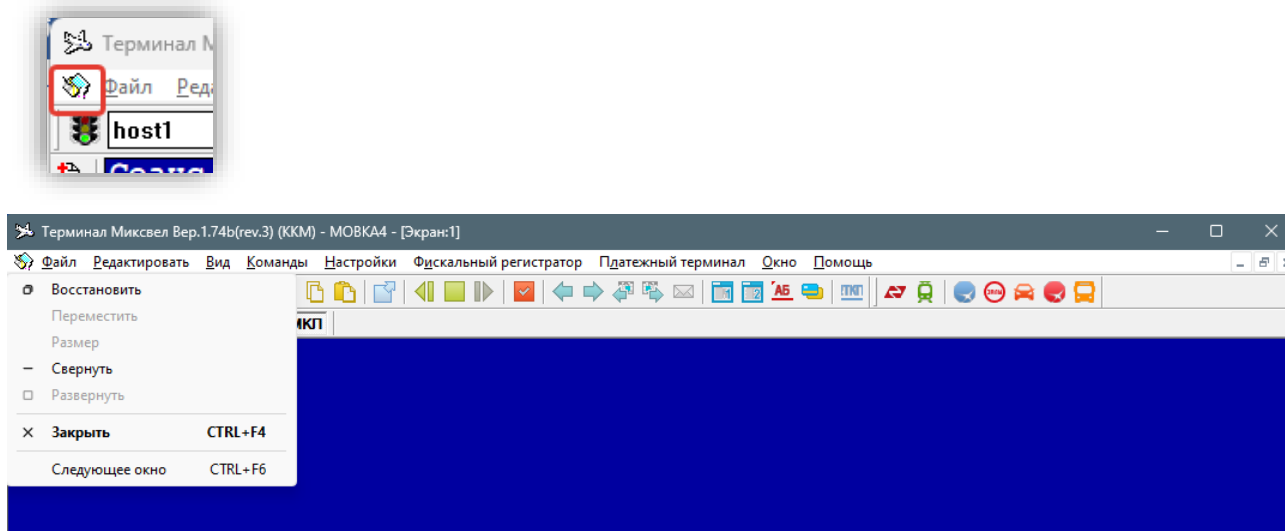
Терминал М
Файл Реда
host1

Терминал Миксвел Вер.1.74b(rev.3) (KKM) - MOBKA4 - [Экран:1]
Файл Редактировать Вид Команды Настройки Фискальный регистратор Платежный терминал Окно Помощь
Восстановить
Переместить
Размер
Свернуть
Развернуть
Закрыть CTRL+F4
Следующее окно CTRL+F6
АБ
ПКП
МКЛ